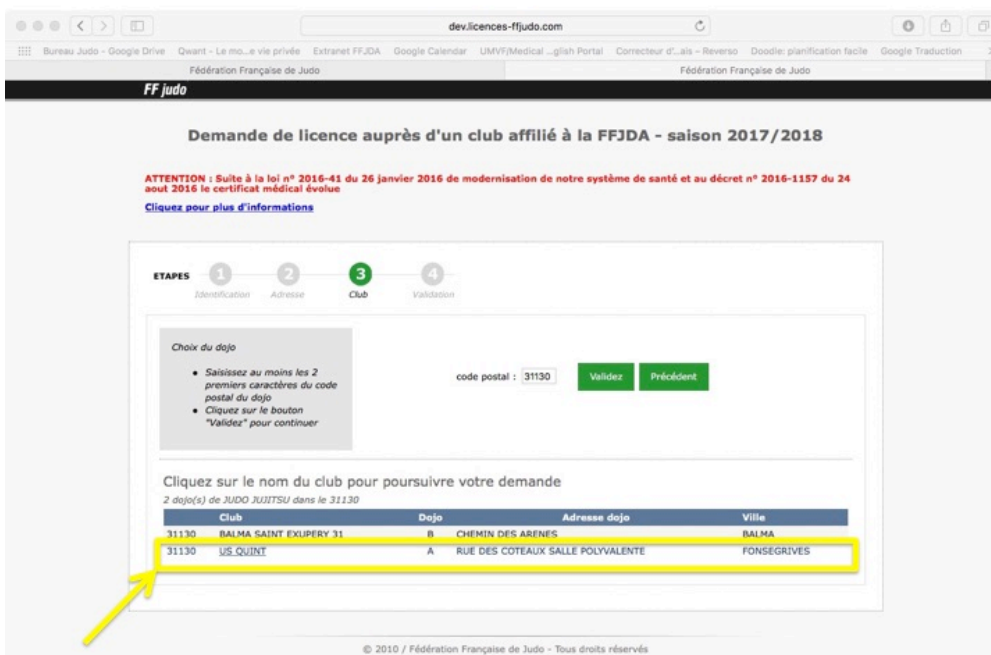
dev.licences-ffjudo.com

Bureau Judo - Google Drive   Qwant - Le mo...e vie privée   Extranet FFJDA   Google Calendar   UMVF/Medical ...glish Portal   Correcteur d'...ais - Reverso   Doodle: planification facile   Google Traduction

Fédération Française de Judo   Fédération Française de Judo

FF judo

Demande de licence auprès d'un club affilié à la FFJDA - saison 2017/2018

ATTENTION : Suite à la loi n° 2016-41 du 26 janvier 2016 de modernisation de notre système de santé et au décret n° 2016-1157 du 24 aout 2016 le certificat médical évolue

Cliquez pour plus d'informations

ETAPES 1 Identification 2 Adresse 3 Club 4 Validation

Choix du dojo

- Saisissez au moins les 2 premiers caractères du code postal du dojo
- Cliquez sur le bouton "Validez" pour continuer

code postal : 31130 Validez Précédent

Cliquez sur le nom du club pour poursuivre votre demande

2 dojo(s) de JUDO JUJITSU dans le 31130

| | Club | Dojo | Adresse dojo | Ville |
|---|---|---|---|---|
| 31130 | BALMA SAINT EXUPERY 31 | B | CHEMIN DES ARENES | BALMA |
| 31130 | US QUINT | A | RUE DES COTEAUX SALLE POLYVALENTE | FONSEGRIVES |

© 2010 / Fédération Française de Judo - Tous droits réservés